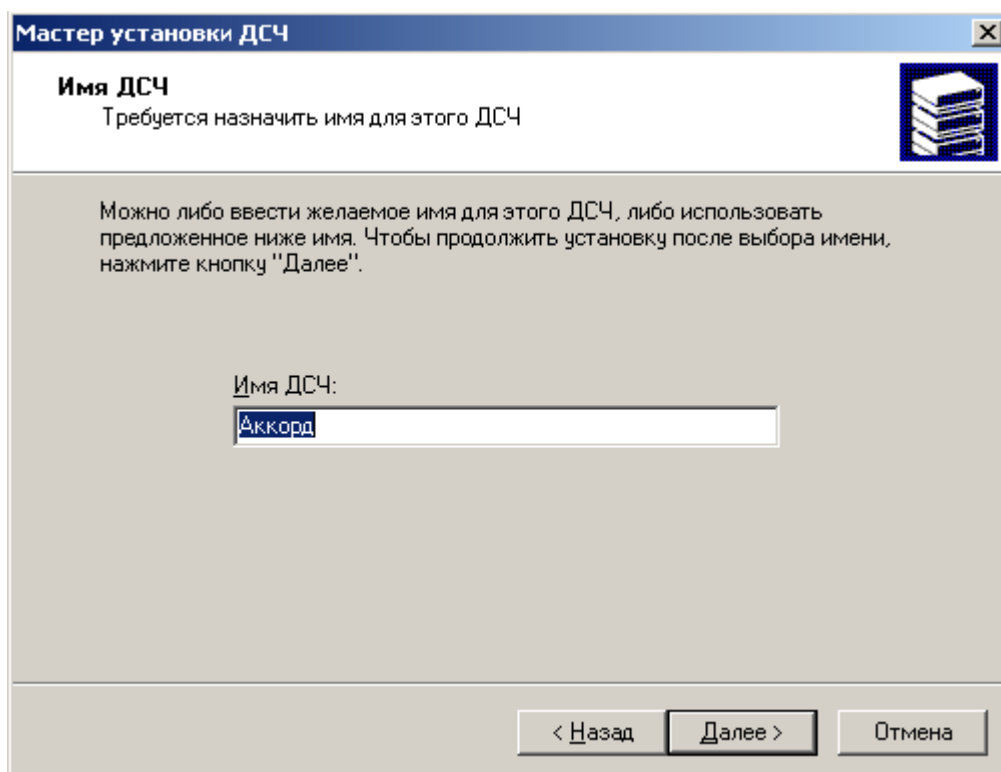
Мастер установки ДСЧ

Имя ДСЧ
Требуется назначить имя для этого ДСЧ

Можно либо ввести желаемое имя для этого ДСЧ, либо использовать предложенное ниже имя. Чтобы продолжить установку после выбора имени, нажмите кнопку "Далее".

Имя ДСЧ:
Аккорд

< Назад
Далее >
Отмена